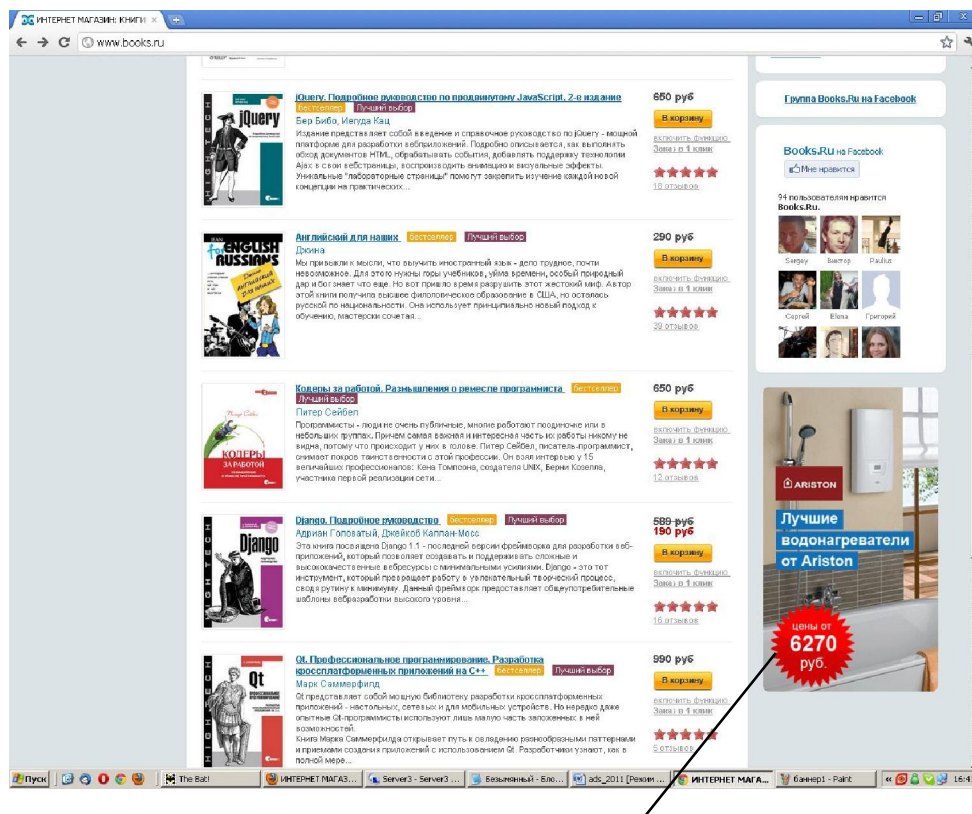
ИНТЕРНЕТ МАГАЗИН: КНИГИ ×

www.books.ru

jQuery. Подробное руководство по продвинутому JavaScript, 2-е издание бестселлер Лучший выбор
Бер Бибо, Иегуда Кац
Издание представляет собой введение и справочное руководство по jQuery - мощной платформе для разработки веб-приложений. Подробно описывается, как выполнять обход документов HTML, обрабатывать события, добавлять поддержку технологии Ajax в свои веб-страницы, воспроизводить анимацию и визуальные эффекты. Уникальные "лабораторные страницы" помогут закрепить изучение каждой новой концепции на практических...
650 руб
В корзину
включить функцию Заказ в 1 клик
18 отзывов

Английский для наших бестселлер Лучший выбор
Джина
Мы привыкли к мысли, что выучить иностранный язык - дело трудное, почти невозможное. Для этого нужны горы учебников, уйма времени, особый природный дар и бог знает что еще. Но вот пришло время разрушить этот жестокий миф. Автор этой книги получила высшее филологическое образование в США, но осталась русской по национальности. Она использует принципиально новый подход к обучению, мастерски сочетая...
290 руб
В корзину
включить функцию Заказ в 1 клик
39 отзывов

Кодеры за работой. Размышления о ремесле программиста бестселлер Лучший выбор
Питер Сейбел
Программисты - люди не слишком публичные, многие работают поодиночке или в небольших группах. Причем самая важная и интересная часть их работы никому не видна, потому что происходит у них в голове. Питер Сейбел, писатель-программист, снимает покров таинственности с этой профессии. Он взял интервью у 15 величайших профессионалов: Кена Томпсона, создателя UNIX, Берни Козела, участника первой реализации сети...
650 руб
В корзину
включить функцию Заказ в 1 клик
12 отзывов

Django. Подробное руководство бестселлер Лучший выбор
Адриан Головатый, Джейкоб Каплан-Мосс
Эта книга посвящена Django 1.1 - последней версии фреймворка для разработки веб-приложений, который позволяет создавать и поддерживать сложные и высококачественные веб-ресурсы с минимальными усилиями. Django - это тот инструмент, который превращает работу в увлекательный творческий процесс, сводя рутину к минимуму. Данный фреймворк предоставляет общеупотребительные шаблоны веб-разработки высокого уровня...
589 руб
190 руб
В корзину
включить функцию Заказ в 1 клик
16 отзывов

Qt. Профессиональное программирование. Разработка кроссплатформенных приложений на C++ бестселлер Лучший выбор
Марк Саммерфилд
Qt представляет собой мощную библиотеку разработки кроссплатформенных приложений - настольных, сетевых и для мобильных устройств. Но нередко даже опытные Qt-программисты используют лишь малую часть заложенных в ней возможностей.
Книга Марка Саммерфилда открывает путь к овладению разнообразными паттернами и приемами создания приложений с использованием Qt. Разработчики узнают, как в полной мере...
990 руб
В корзину
включить функцию Заказ в 1 клик
5 отзывов

Группа Books.Ru на Facebook

Books.Ru на Facebook
Мне нравится
94 пользователям нравится Books.Ru.
Sergey Виктор Paulius
Сергей Elena Григорий

ARISTON
Лучшие водонагреватели от Ariston
цены от 6270 руб.

Пуск The Bat! ИНТЕРНЕТ МАГАЗ... Server3 - Server3 ... Безымянный - Бло... ads_2011 [Режим ... ИНТЕРНЕТ МАГА... баннер1 - Paint 16:4